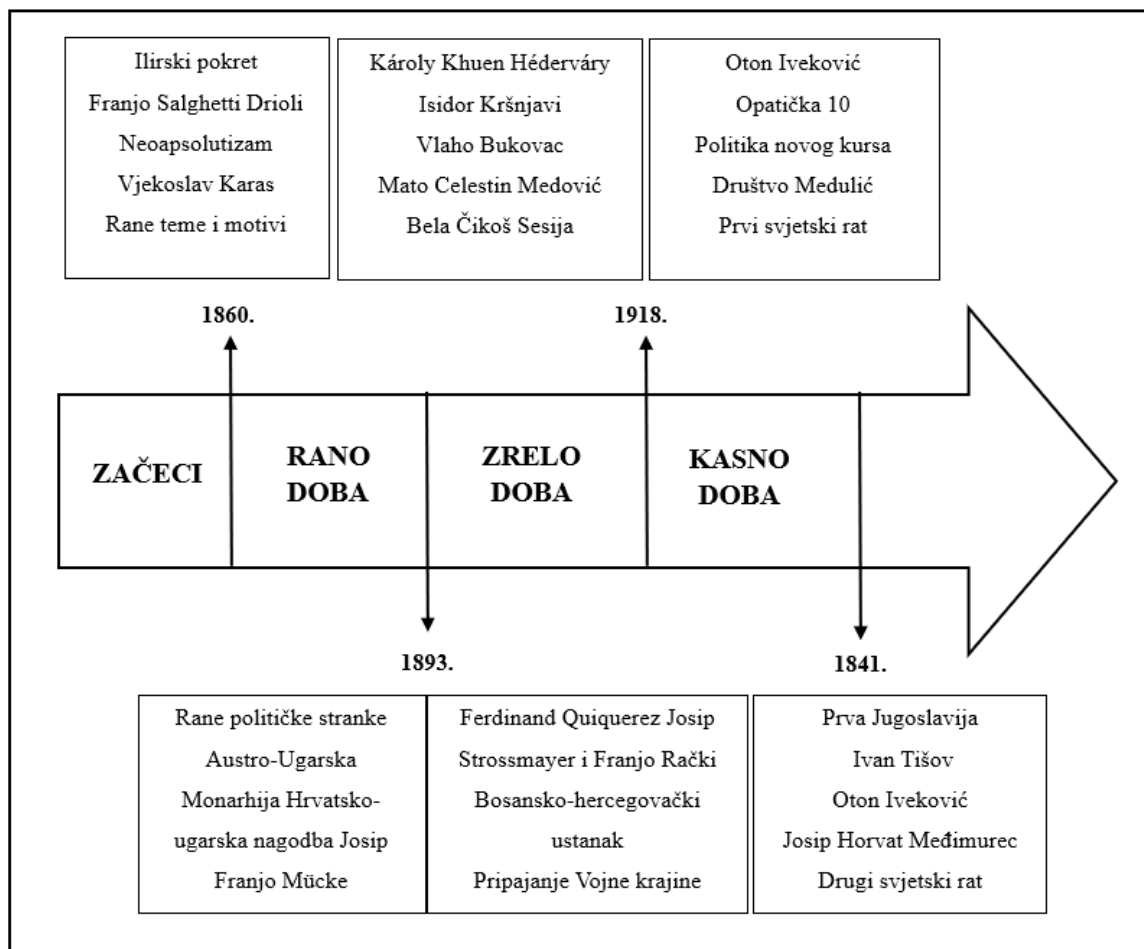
Ilirski pokret
Franjo Salghetti Drioli
Neoapsolutizam
Vjekoslav Karas
Rane teme i motivi

Károly Khuen Héderváry
Isidor Kršnjavi
Vlaho Bukovac
Mato Celestin Medović
Bela Čikoš Sesija

Oton Iveković
Opatička 10
Politika novog kursa
Društvo Medulić
Prvi svjetski rat

1860.

1918.

ZAČECI

RANO DOBA

ZRELO DOBA

KASNO DOBA

1893.

1841.

Rane političke stranke
Austro-Ugarska
Monarhija Hrvatsko-ugarska nagodba Josip
Franjo Mücke

Ferdinand Quiquerez Josip
Strossmayer i Franjo Rački
Bosansko-hercegovački ustanak
Pripajanje Vojne krajine

Prva Jugoslavija
Ivan Tišov
Oton Iveković
Josip Horvat Međimurec
Drugi svjetski rat